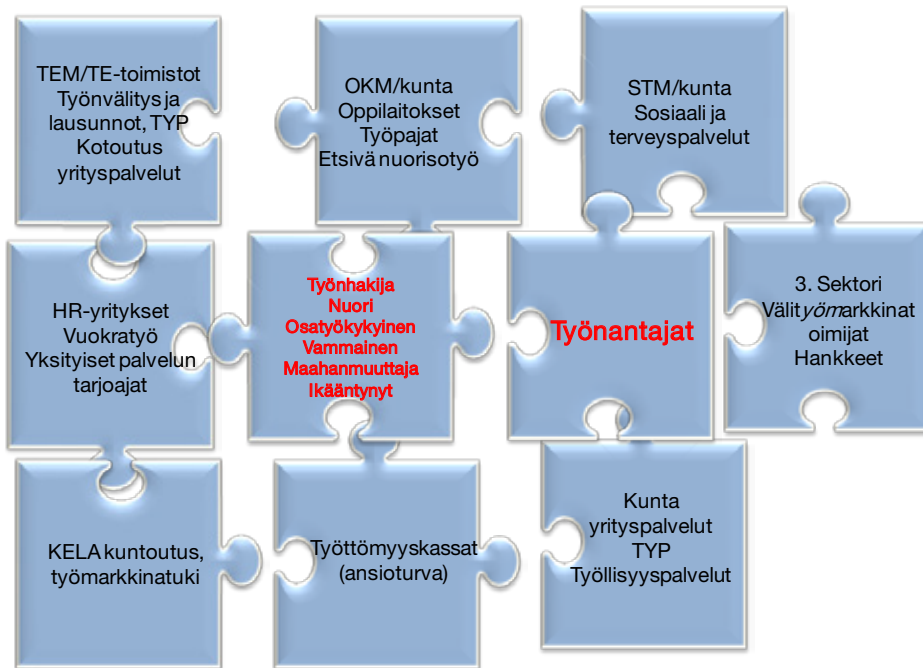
TEM/TE-toimistot
Työnvälitys ja lausunnot, TYP
Kotoutus
yrityspalvelut

OKM/kunta
Oppilaitokset
Työpajat
Etsivä nuorisotyö

STM/kunta
Sosiaali ja terveyspalvelut

HR-yritykset
Vuokratyö
Yksityiset palvelun tarjoajat

Työnhakija
Nuori
Osatyökykyinen
Vammainen
Maahanmuuttaja
Ikääntynyt

Työnantajat

3. Sektori
Välityömarkkinat oimijat
Hankkeet

KELA kuntoutus, työmarkkinatuki

Työttömyyskassat (ansioturva)

Kunta
yrityspalvelut
TYP
Työllisyyspalvelut